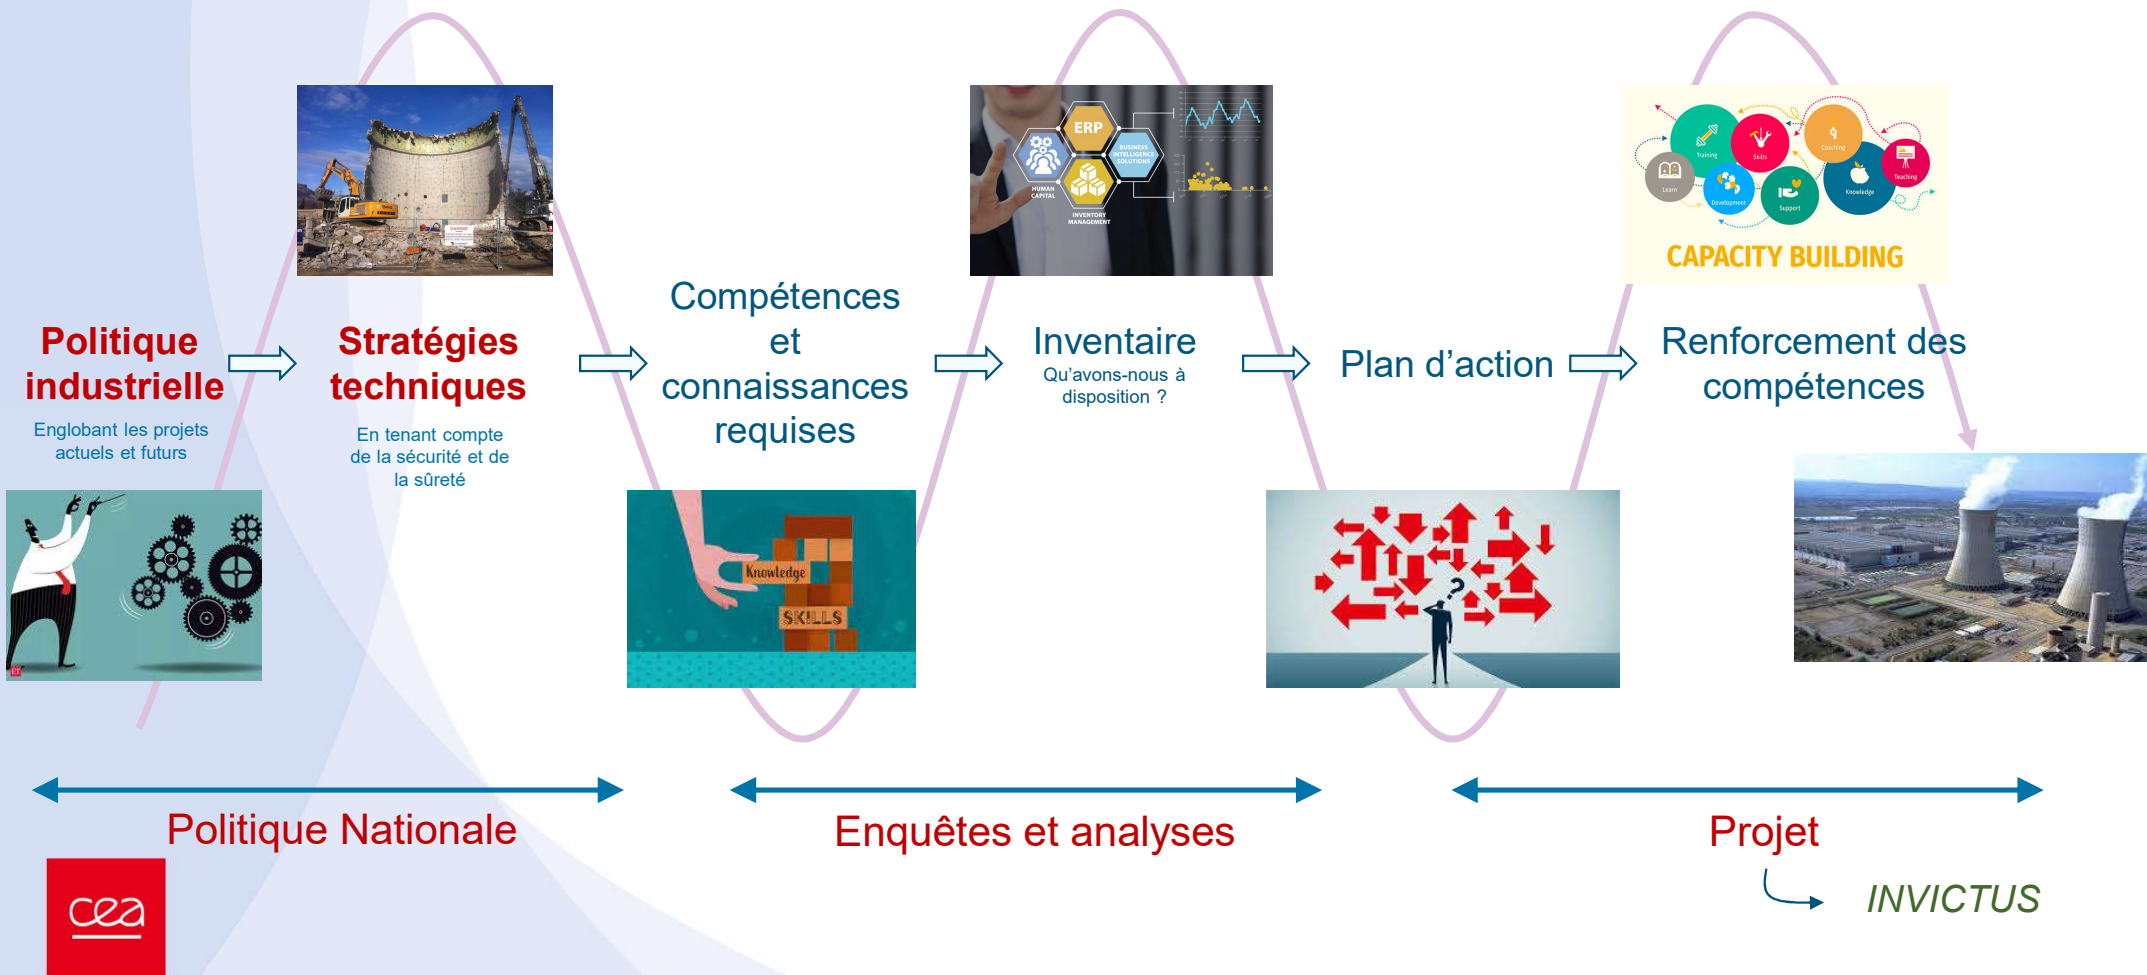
Politique industrielle
Englobant les projets actuels et futurs

Stratégies techniques
En tenant compte de la sécurité et de la sûreté

Compétences et connaissances requises

ERP
HUMAN CAPITAL
BUSINESS INTELLIGENCE SOLUTIONS
INVENTORY MANAGEMENT

Inventaire
Qu'avons-nous à disposition ?

Plan d'action

Training
Skills
Coaching
Teaching
Learn
Development
Support
Knowledge
CAPACITY BUILDING

Renforcement des compétences

Knowledge
SKILLS

Politique Nationale

Enquêtes et analyses

Projet

INVICTUS

cea